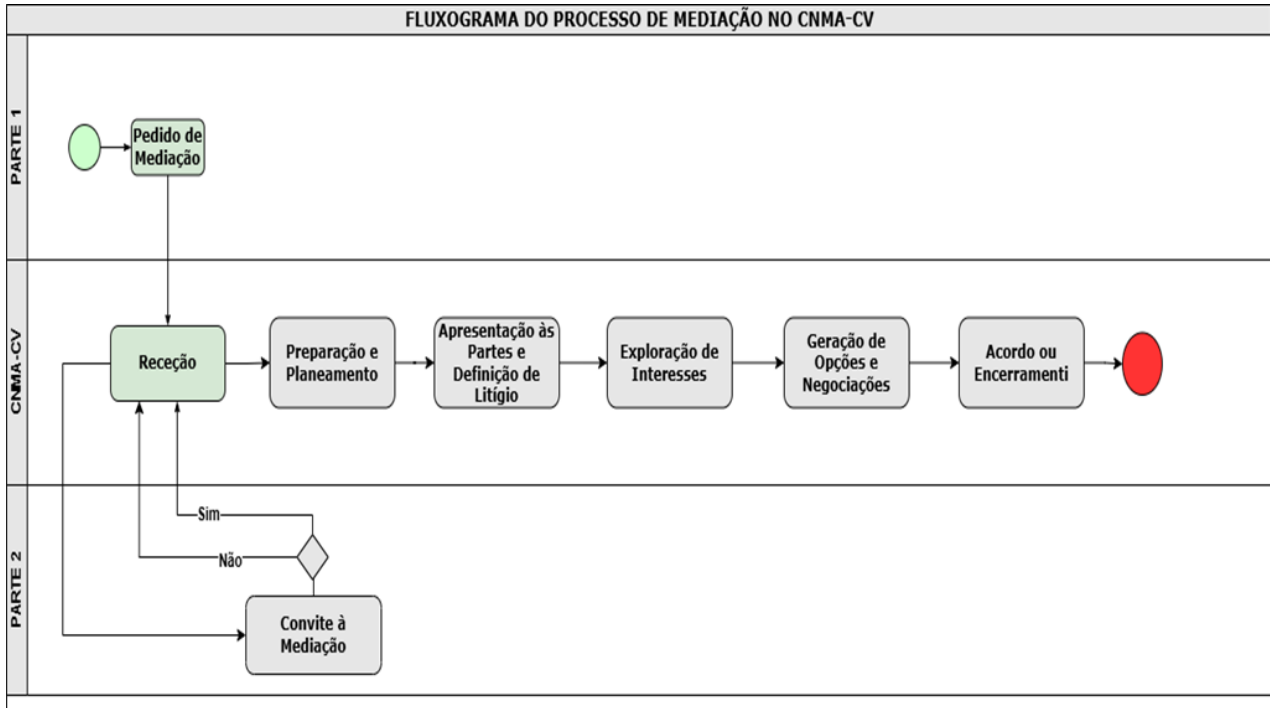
FLUXOGRAMA DO PROCESSO DE MEDIAÇÃO NO CNMA-CV

PARTE 1

Pedido de Mediação

CNMA-CV

Receção

Preparação e Planeamento

Apresentação às Partes e Definição de Litígio

Exploração de Interesses

Geração de Opções e Negociações

Acordo ou Encerramenti

PARTE 2

Sim

Não

Convite à Mediação